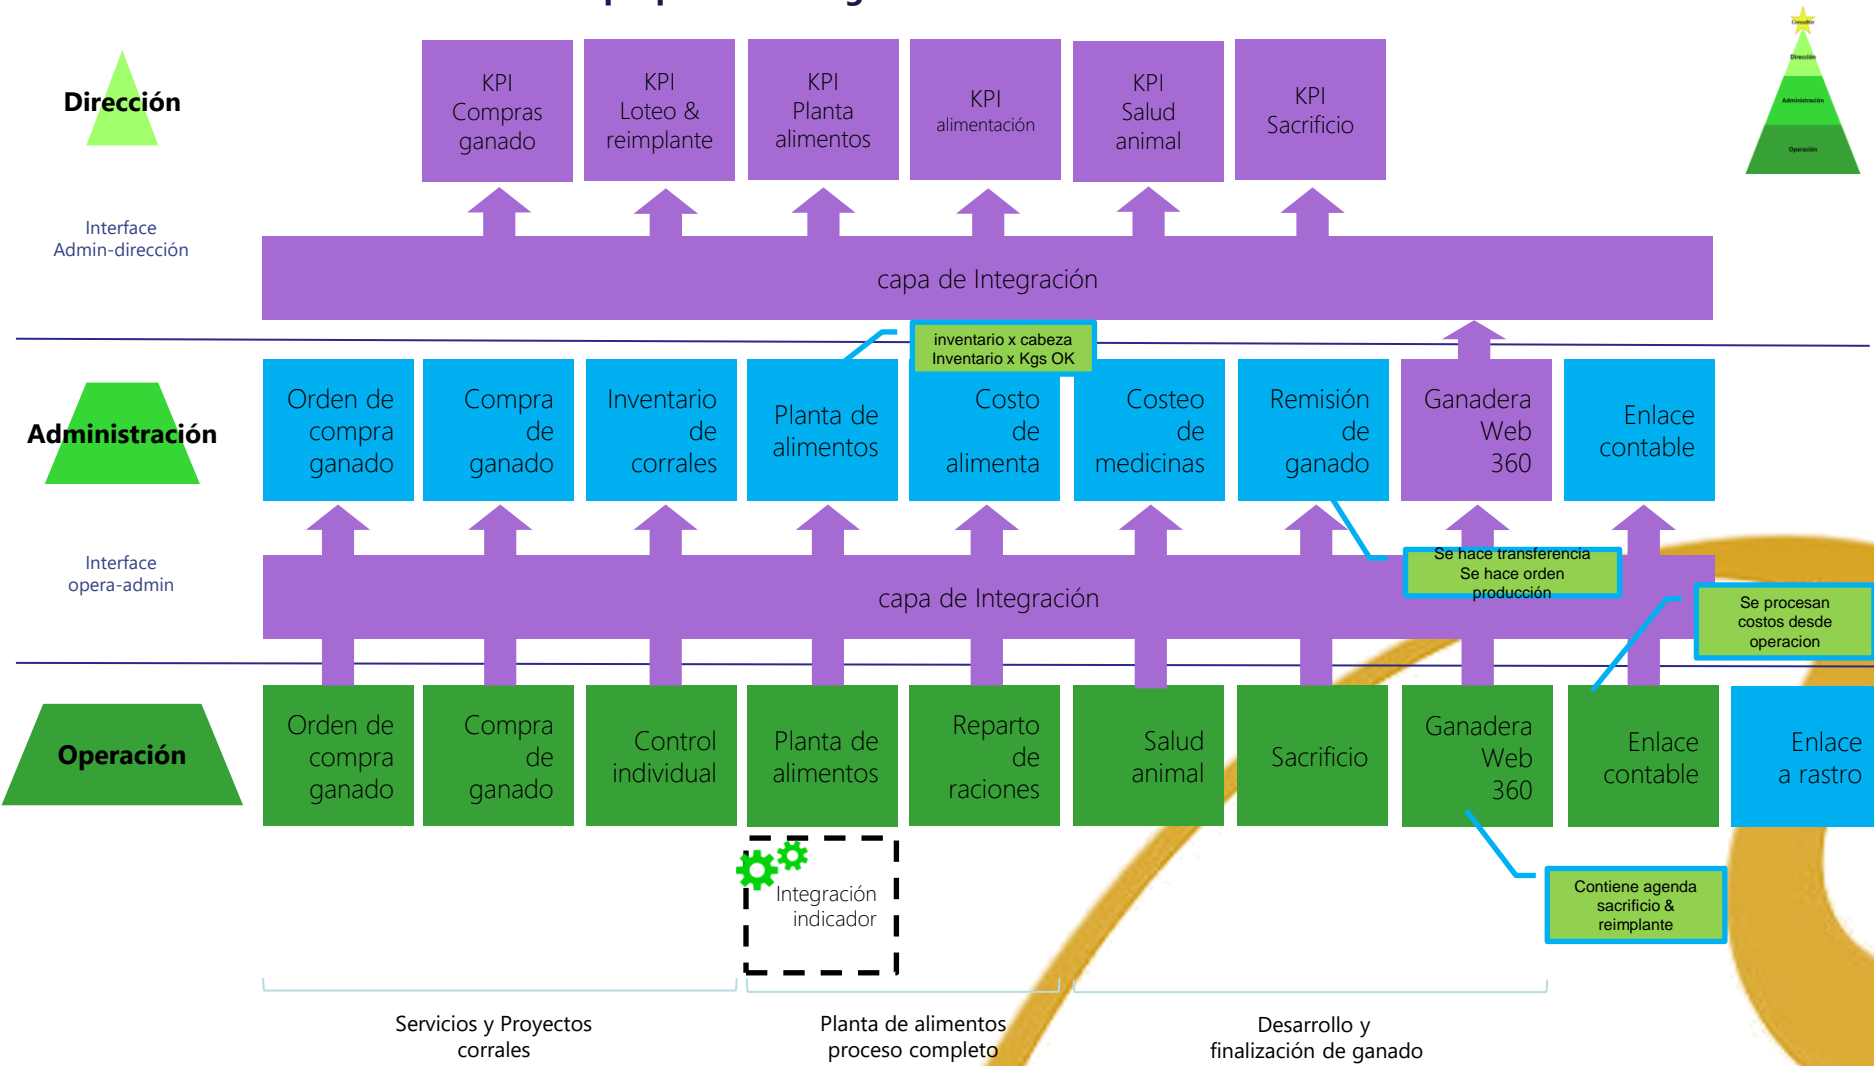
Dirección

KPI Compras ganado

KPI Loteo & reimplante

KPI Planta alimentos

KPI alimentación

KPI Salud animal

KPI Sacrificio

Consultor
Dirección
Administración
Operación

Interface Admin-dirección

capa de Integración

inventario x cabeza
Inventario x Kgs OK

Administración

Orden de compra ganado

Compra de ganado

Inventario de corrales

Planta de alimentos

Costo de alimenta

Costeo de medicinas

Remisión de ganado

Ganadera Web 360

Enlace contable

Interface opera-admin

capa de Integración

Se hace transferencia
Se hace orden producción

Se procesan costos desde operacion

Operación

Orden de compra ganado

Compra de ganado

Control individual

Planta de alimentos

Reparto de raciones

Salud animal

Sacrificio

Ganadera Web 360

Enlace contable

Enlace a rastro

Integración indicador

Contiene agenda sacrificio & reimplante

Servicios y Proyectos corrales

Planta de alimentos proceso completo

Desarrollo y finalización de ganado